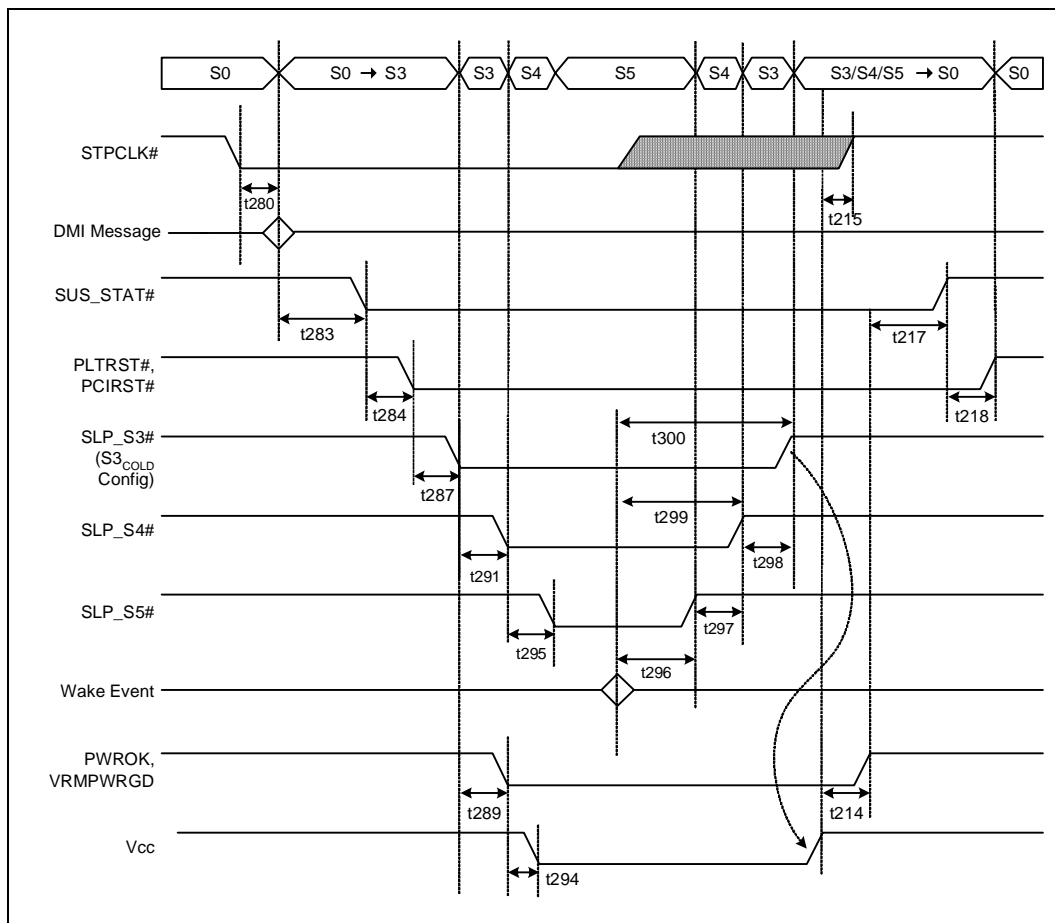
S0
S0 $\rightarrow$ S3
S3
S4
S5
S4
S3
S3/S4/S5 $\rightarrow$ S0
S0

STPCLK#
t280
t215
DMI Message
SUS_STAT#
t283
t217
PLTRST#, PCIRST#
t284
t218
SLP_S3# ($S3_{COLD}$ Config)
t300
t287
t299
SLP_S4#
t291
t298
SLP_S5#
t297
t295
t296
Wake Event
PWROK, VRMPWRGD
t289
t214
Vcc
t294